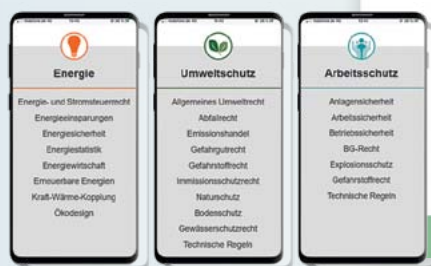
Energie

Energie- und Stromsteuerrecht
Energieeinsparungen
Energiesicherheit
Energiestatistik
Energiewirtschaft
Erneuerbare Energien
Kraft-Wärme-Kopplung
Ökodesign

Umweltschutz

Allgemeines Umweltrecht
Abfallrecht
Emissionshandel
Gefahrgutrecht
Gefahrstoffrecht
Immissionsschutzrecht
Naturschutz
Bodenschutz
Gewässerschutzrecht
Technische Regeln

Arbeitsschutz

Anlagensicherheit
Arbeitssicherheit
Betriebssicherheit
BG-Recht
Explosionsschutz
Gefahrstoffrecht
Technische Regeln